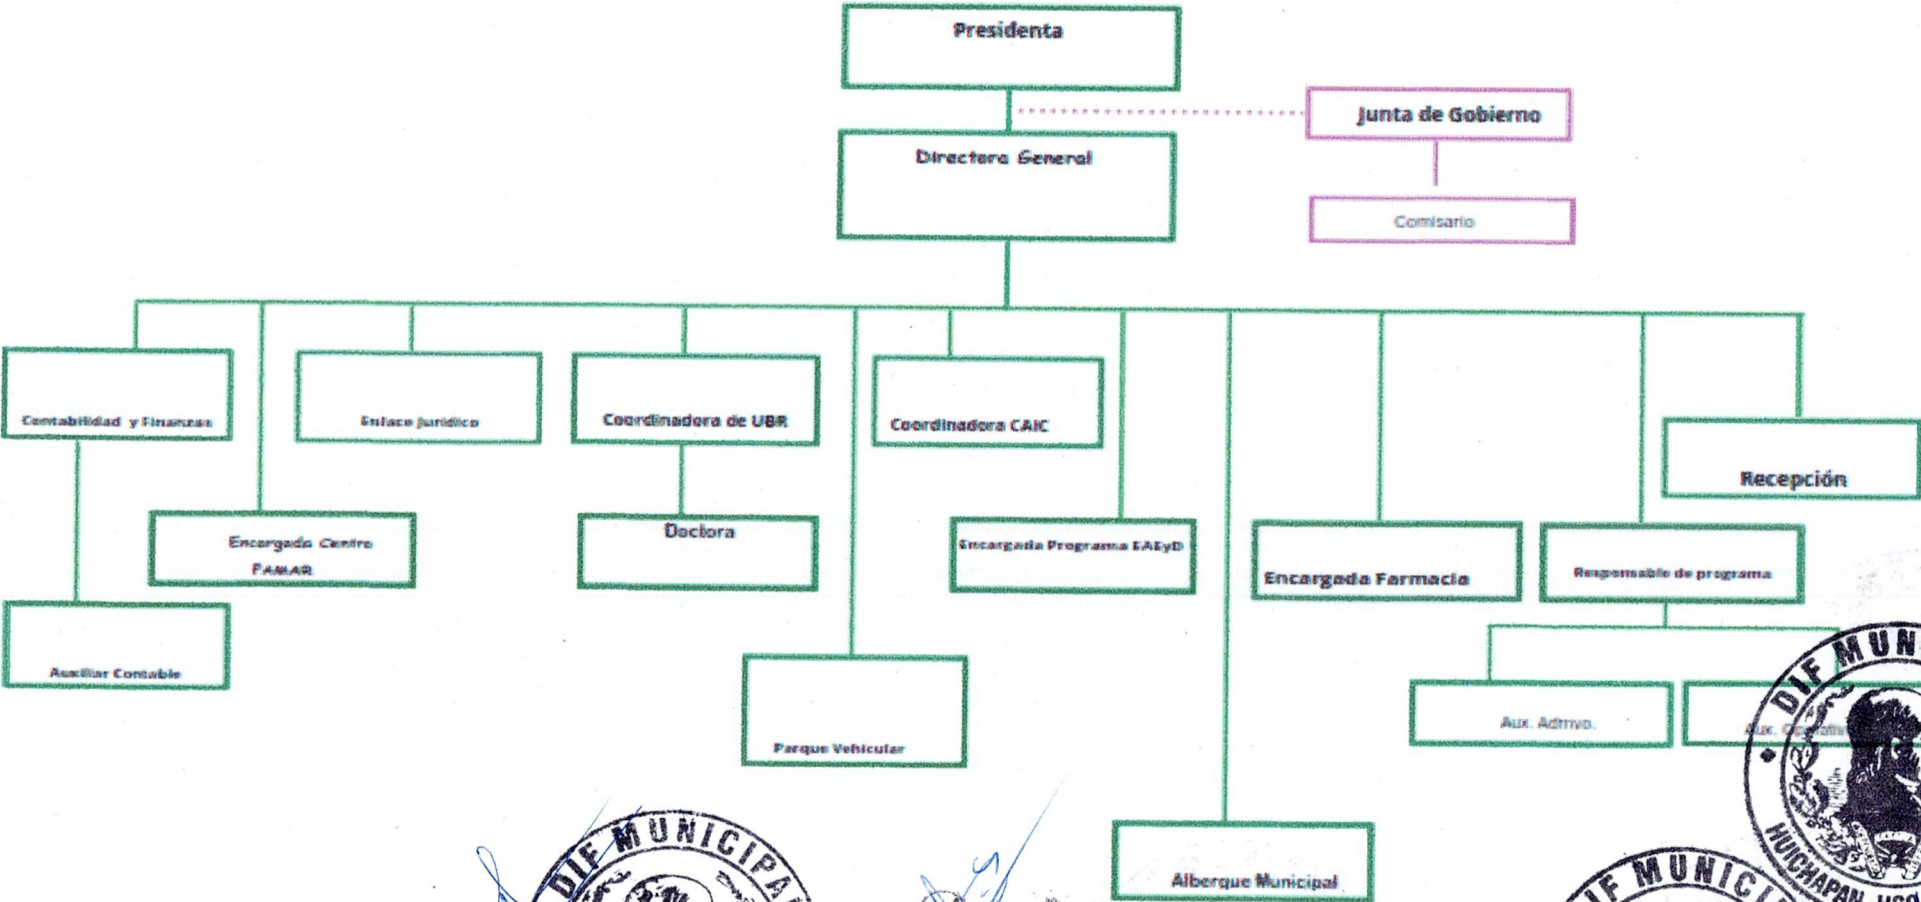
Presidenta

Junta de Gobierno

Directora General

Comisario

Contabilidad y Finanzas

Enlace Jurídico

Coordinadora de UBR

Coordinadora CAIC

Recepción

Encargada Centro FAMAR

Doctora

Encargada Programa EAEyD

Encargada Farmacia

Responsable de programa

Auxiliar Contable

Parque Vehicular

Aux. Admvo.

Aux. Operativo

Alberque Municipal

DIF MUNICIPAL

DIF MUNICIPAL

HUICHAPAN, HGO.

DIF MUNICIPAL